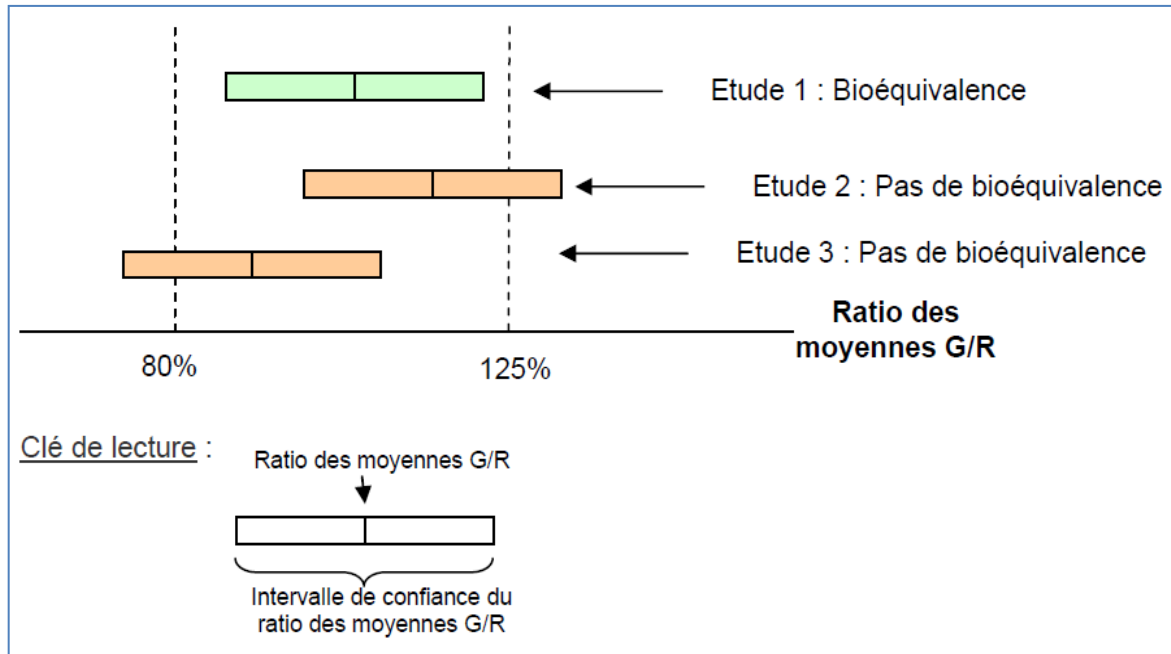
Etude 1 : Bioéquivalence

Etude 2 : Pas de bioéquivalence

Etude 3 : Pas de bioéquivalence

Ratio des moyennes G/R

80%

125%

Clé de lecture :

Ratio des moyennes G/R

Intervalle de confiance du ratio des moyennes G/R